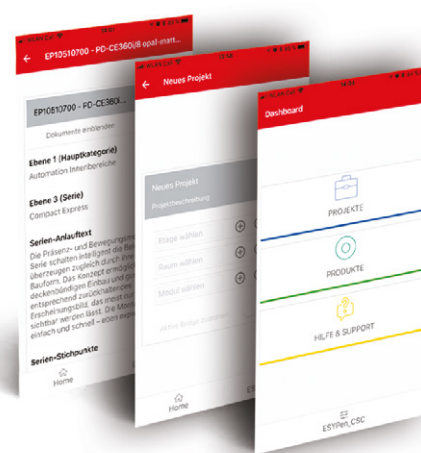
EP10510700 - PD-CE360i/8 opal-matt...

EP10510700 - PD-CE360i...

Dokumente einblenden

Ebene 1 (Hauptkategorie)
Automation Innenbereiche

Ebene 3 (Serie)
Compact Express

Serien-Anlauftext
Die Präsenz- und Bewegungsmelder der Serie schalten intelligent die Be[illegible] überzeugen zugleich durch ihre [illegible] Bauform. Das Konzept ermögli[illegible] deckenbündigen Einbau und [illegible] entsprechend zurückhaltendes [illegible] Erscheinungsbild, das meist nur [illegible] sichtbar werden lässt. Die Mont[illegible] einfach und schnell – eben expr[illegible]

Serien-Stichpunkte

Home

Neues Projekt

Neues Projekt
Projektbeschreibung

Etage wählen
Raum wählen
Modul wählen

Home

Dashboard

PROJEKTE

PRODUKTE

HILFE & SUPPORT

ESYPen_CSC